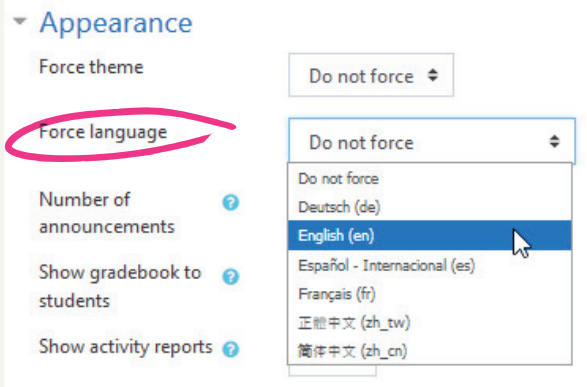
Appearance

Force theme

Do not force

Force language

Do not force

Do not force
Deutsch (de)
English (en)
Español - Internacional (es)
Français (fr)
正體中文 (zh_tw)
简体中文 (zh_cn)

Number of announcements

Show gradebook to students

Show activity reports